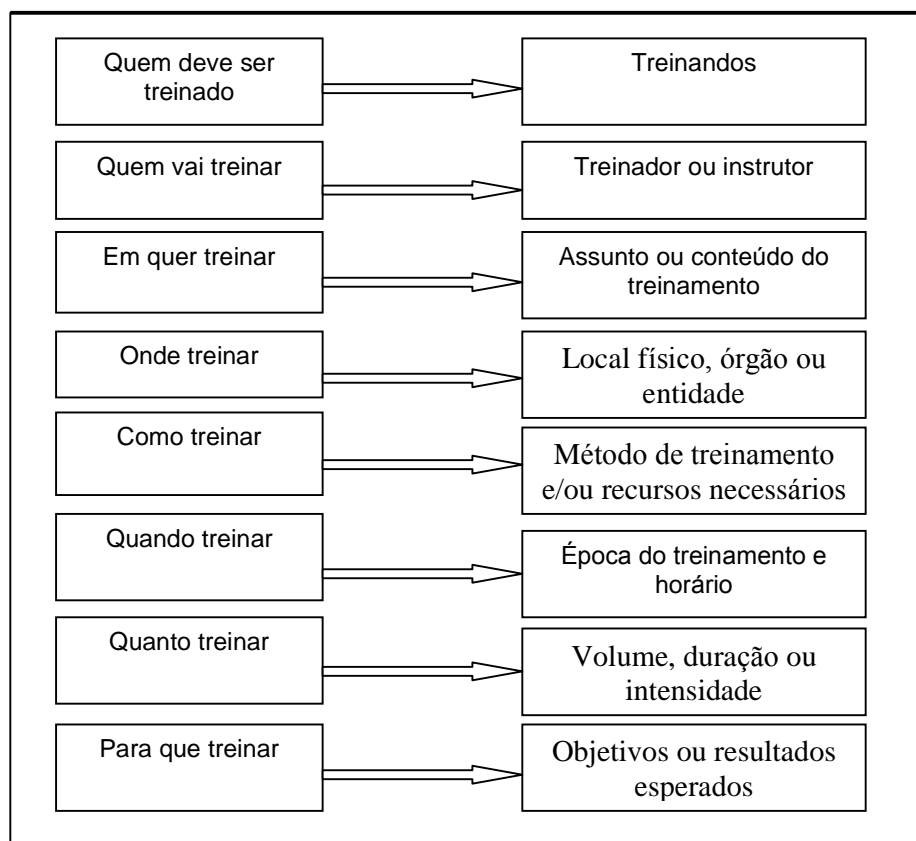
Quem deve ser treinado

Treinandos

Quem vai treinar

Treinador ou instrutor

Em quer treinar

Assunto ou conteúdo do treinamento

Onde treinar

Local físico, órgão ou entidade

Como treinar

Método de treinamento e/ou recursos necessários

Quando treinar

Época do treinamento e horário

Quanto treinar

Volume, duração ou intensidade

Para que treinar

Objetivos ou resultados esperados